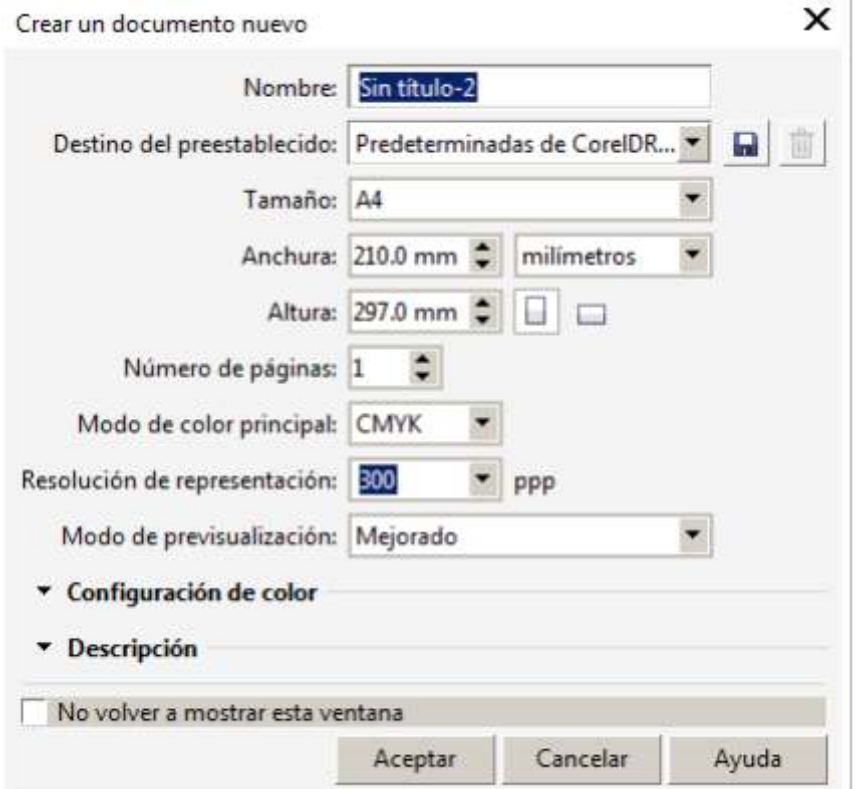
Crear un documento nuevo

X

Nombre: Sin título-2

Destino del preestablecido: Predeterminadas de CorelDR...

Tamaño: A4

Anchura: 210.0 mm milímetros

Altura: 297.0 mm

Número de páginas: 1

Modo de color principal: CMYK

Resolución de representación: 300 ppp

Modo de previsualización: Mejorado

Configuración de color

Descripción

No volver a mostrar esta ventana

Aceptar Cancelar Ayuda